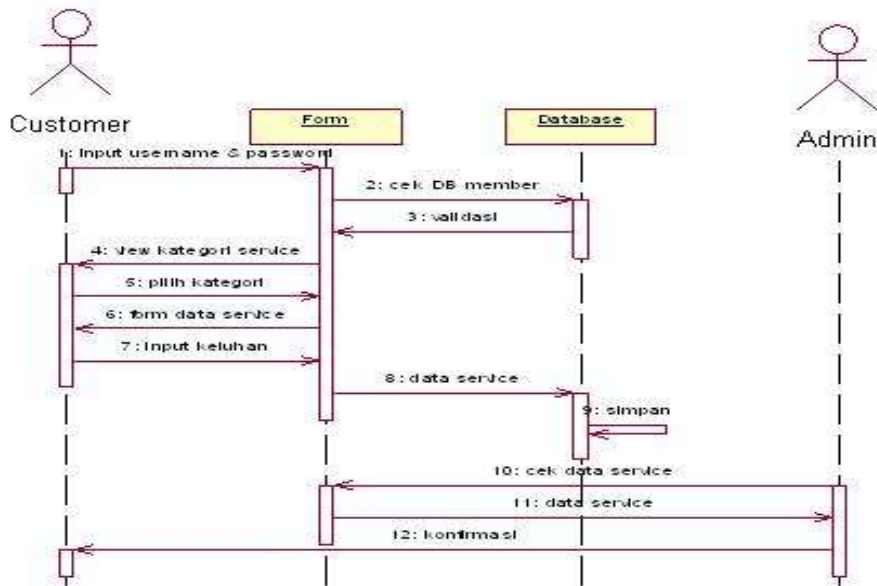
Customer

Form

Database

Admin

1: input username & password

2: cek DB member

3 : validasi

4: View kategori service

5: pilih kategori

6: form data service

7: input keluhan

8: data service

9: simpan

10: cek data service

11: data service

12: konfirmasi